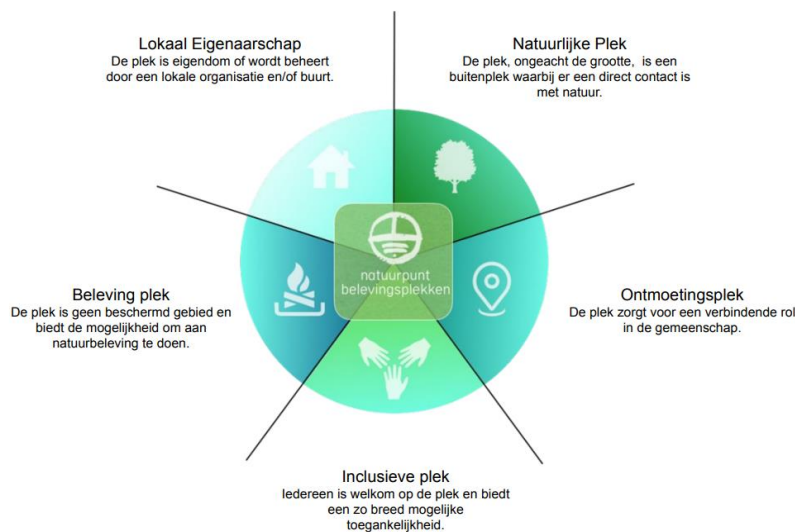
Lokaal Eigenaarschap
De plek is eigendom of wordt beheert door een lokale organisatie en/of buurt.

Natuurlijke Plek
De plek, ongeacht de grootte, is een buitenplek waarbij er een direct contact is met natuur.

natuurpunt
belevingsplekken

Beleving plek
De plek is geen beschermd gebied en biedt de mogelijkheid om aan natuurbeleving te doen.

Ontmoetingsplek
De plek zorgt voor een verbindende rol in de gemeenschap.

Inclusieve plek
Iedereen is welkom op de plek en biedt een zo breed mogelijke toegankelijkheid.